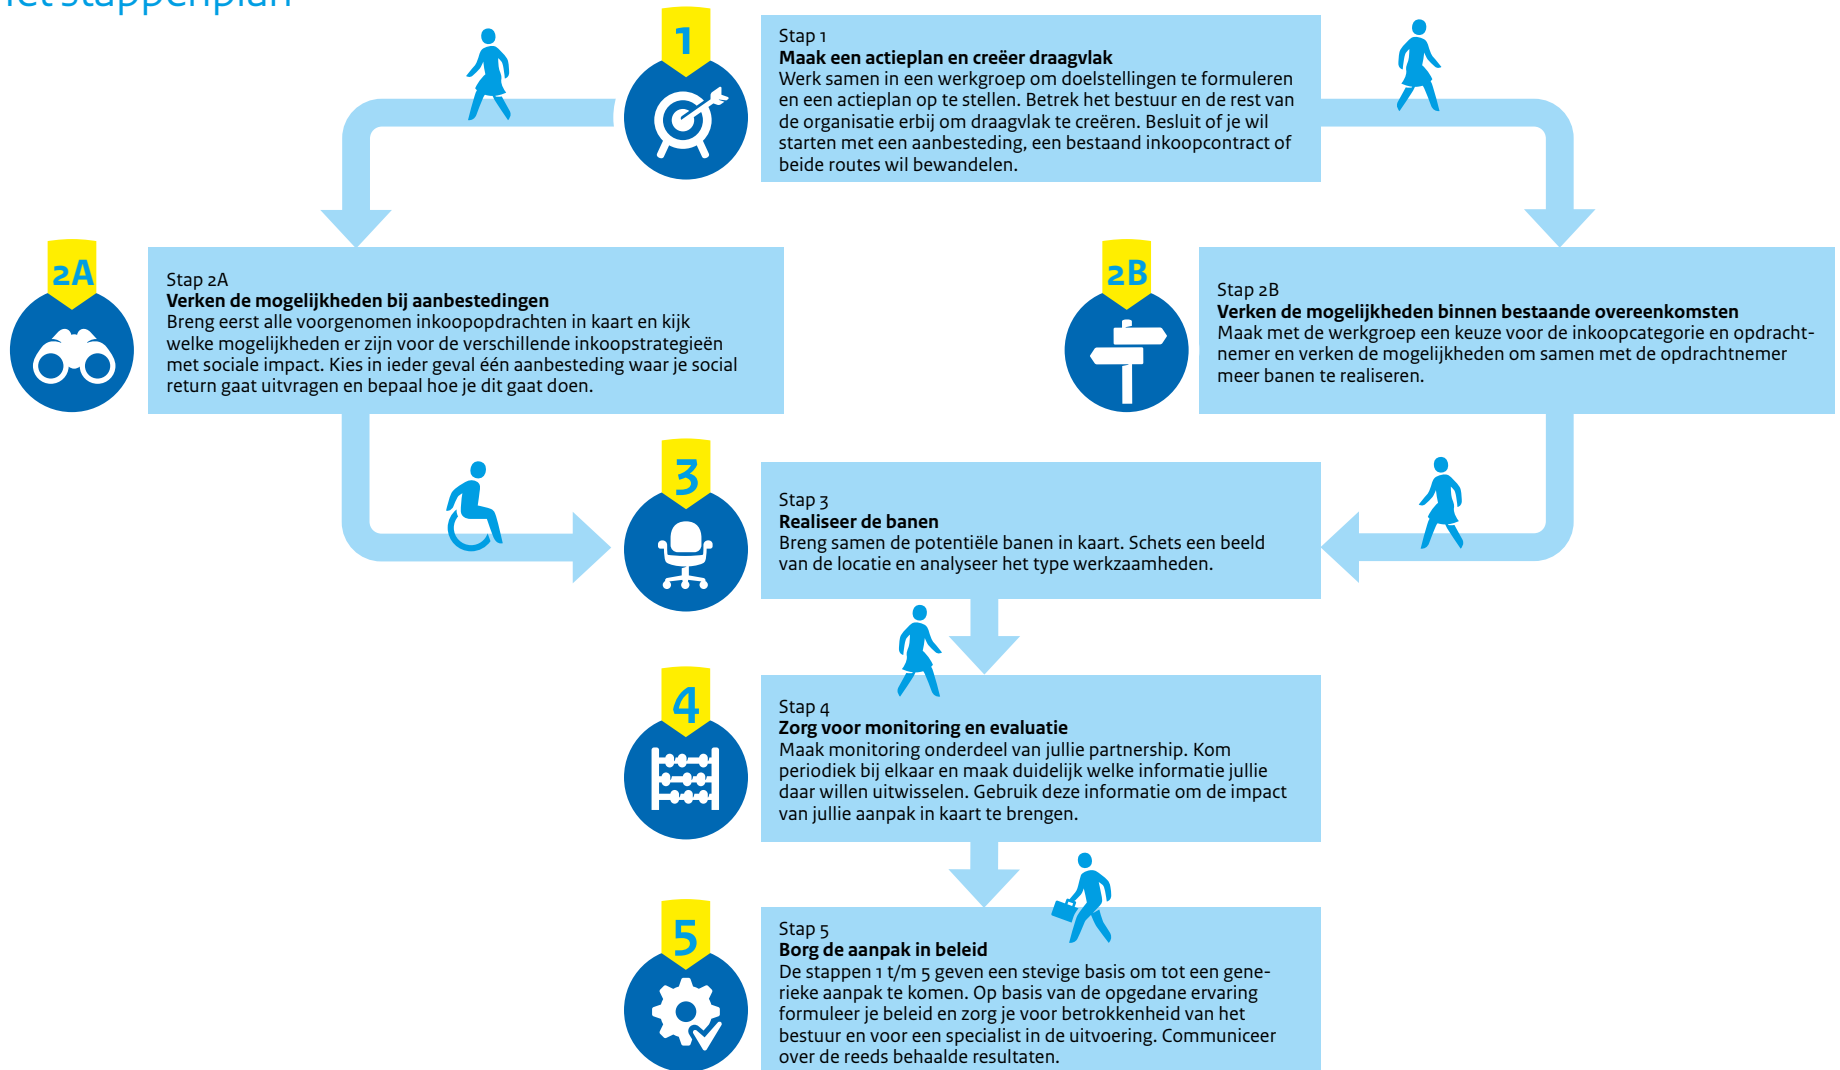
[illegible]et stappenplan

1

Stap 1
**Maak een actieplan en creëer draagvlak**
Werk samen in een werkgroep om doelstellingen te formuleren en een actieplan op te stellen. Betrek het bestuur en de rest van de organisatie erbij om draagvlak te creëren. Besluit of je wil starten met een aanbesteding, een bestaand inkoopcontract of beide routes wil bewandelen.

2A

Stap 2A
**Verken de mogelijkheden bij aanbestedingen**
Breng eerst alle voorgenomen inkoopopdrachten in kaart en kijk welke mogelijkheden er zijn voor de verschillende inkoopstrategieën met sociale impact. Kies in ieder geval één aanbesteding waar je social return gaat uitvragen en bepaal hoe je dit gaat doen.

2B

Stap 2B
**Verken de mogelijkheden binnen bestaande overeenkomsten**
Maak met de werkgroep een keuze voor de inkoopcategorie en opdrachtnemer en verken de mogelijkheden om samen met de opdrachtnemer meer banen te realiseren.

3

Stap 3
**Realiseer de banen**
Breng samen de potentiële banen in kaart. Schets een beeld van de locatie en analyseer het type werkzaamheden.

4

Stap 4
**Zorg voor monitoring en evaluatie**
Maak monitoring onderdeel van jullie partnership. Kom periodiek bij elkaar en maak duidelijk welke informatie jullie daar willen uitwisselen. Gebruik deze informatie om de impact van jullie aanpak in kaart te brengen.

5

Stap 5
**Borg de aanpak in beleid**
De stappen 1 t/m 5 geven een stevige basis om tot een generieke aanpak te komen. Op basis van de opgedane ervaring formuleer je beleid en zorg je voor betrokkenheid van het bestuur en voor een specialist in de uitvoering. Communiceer over de reeds behaalde resultaten.